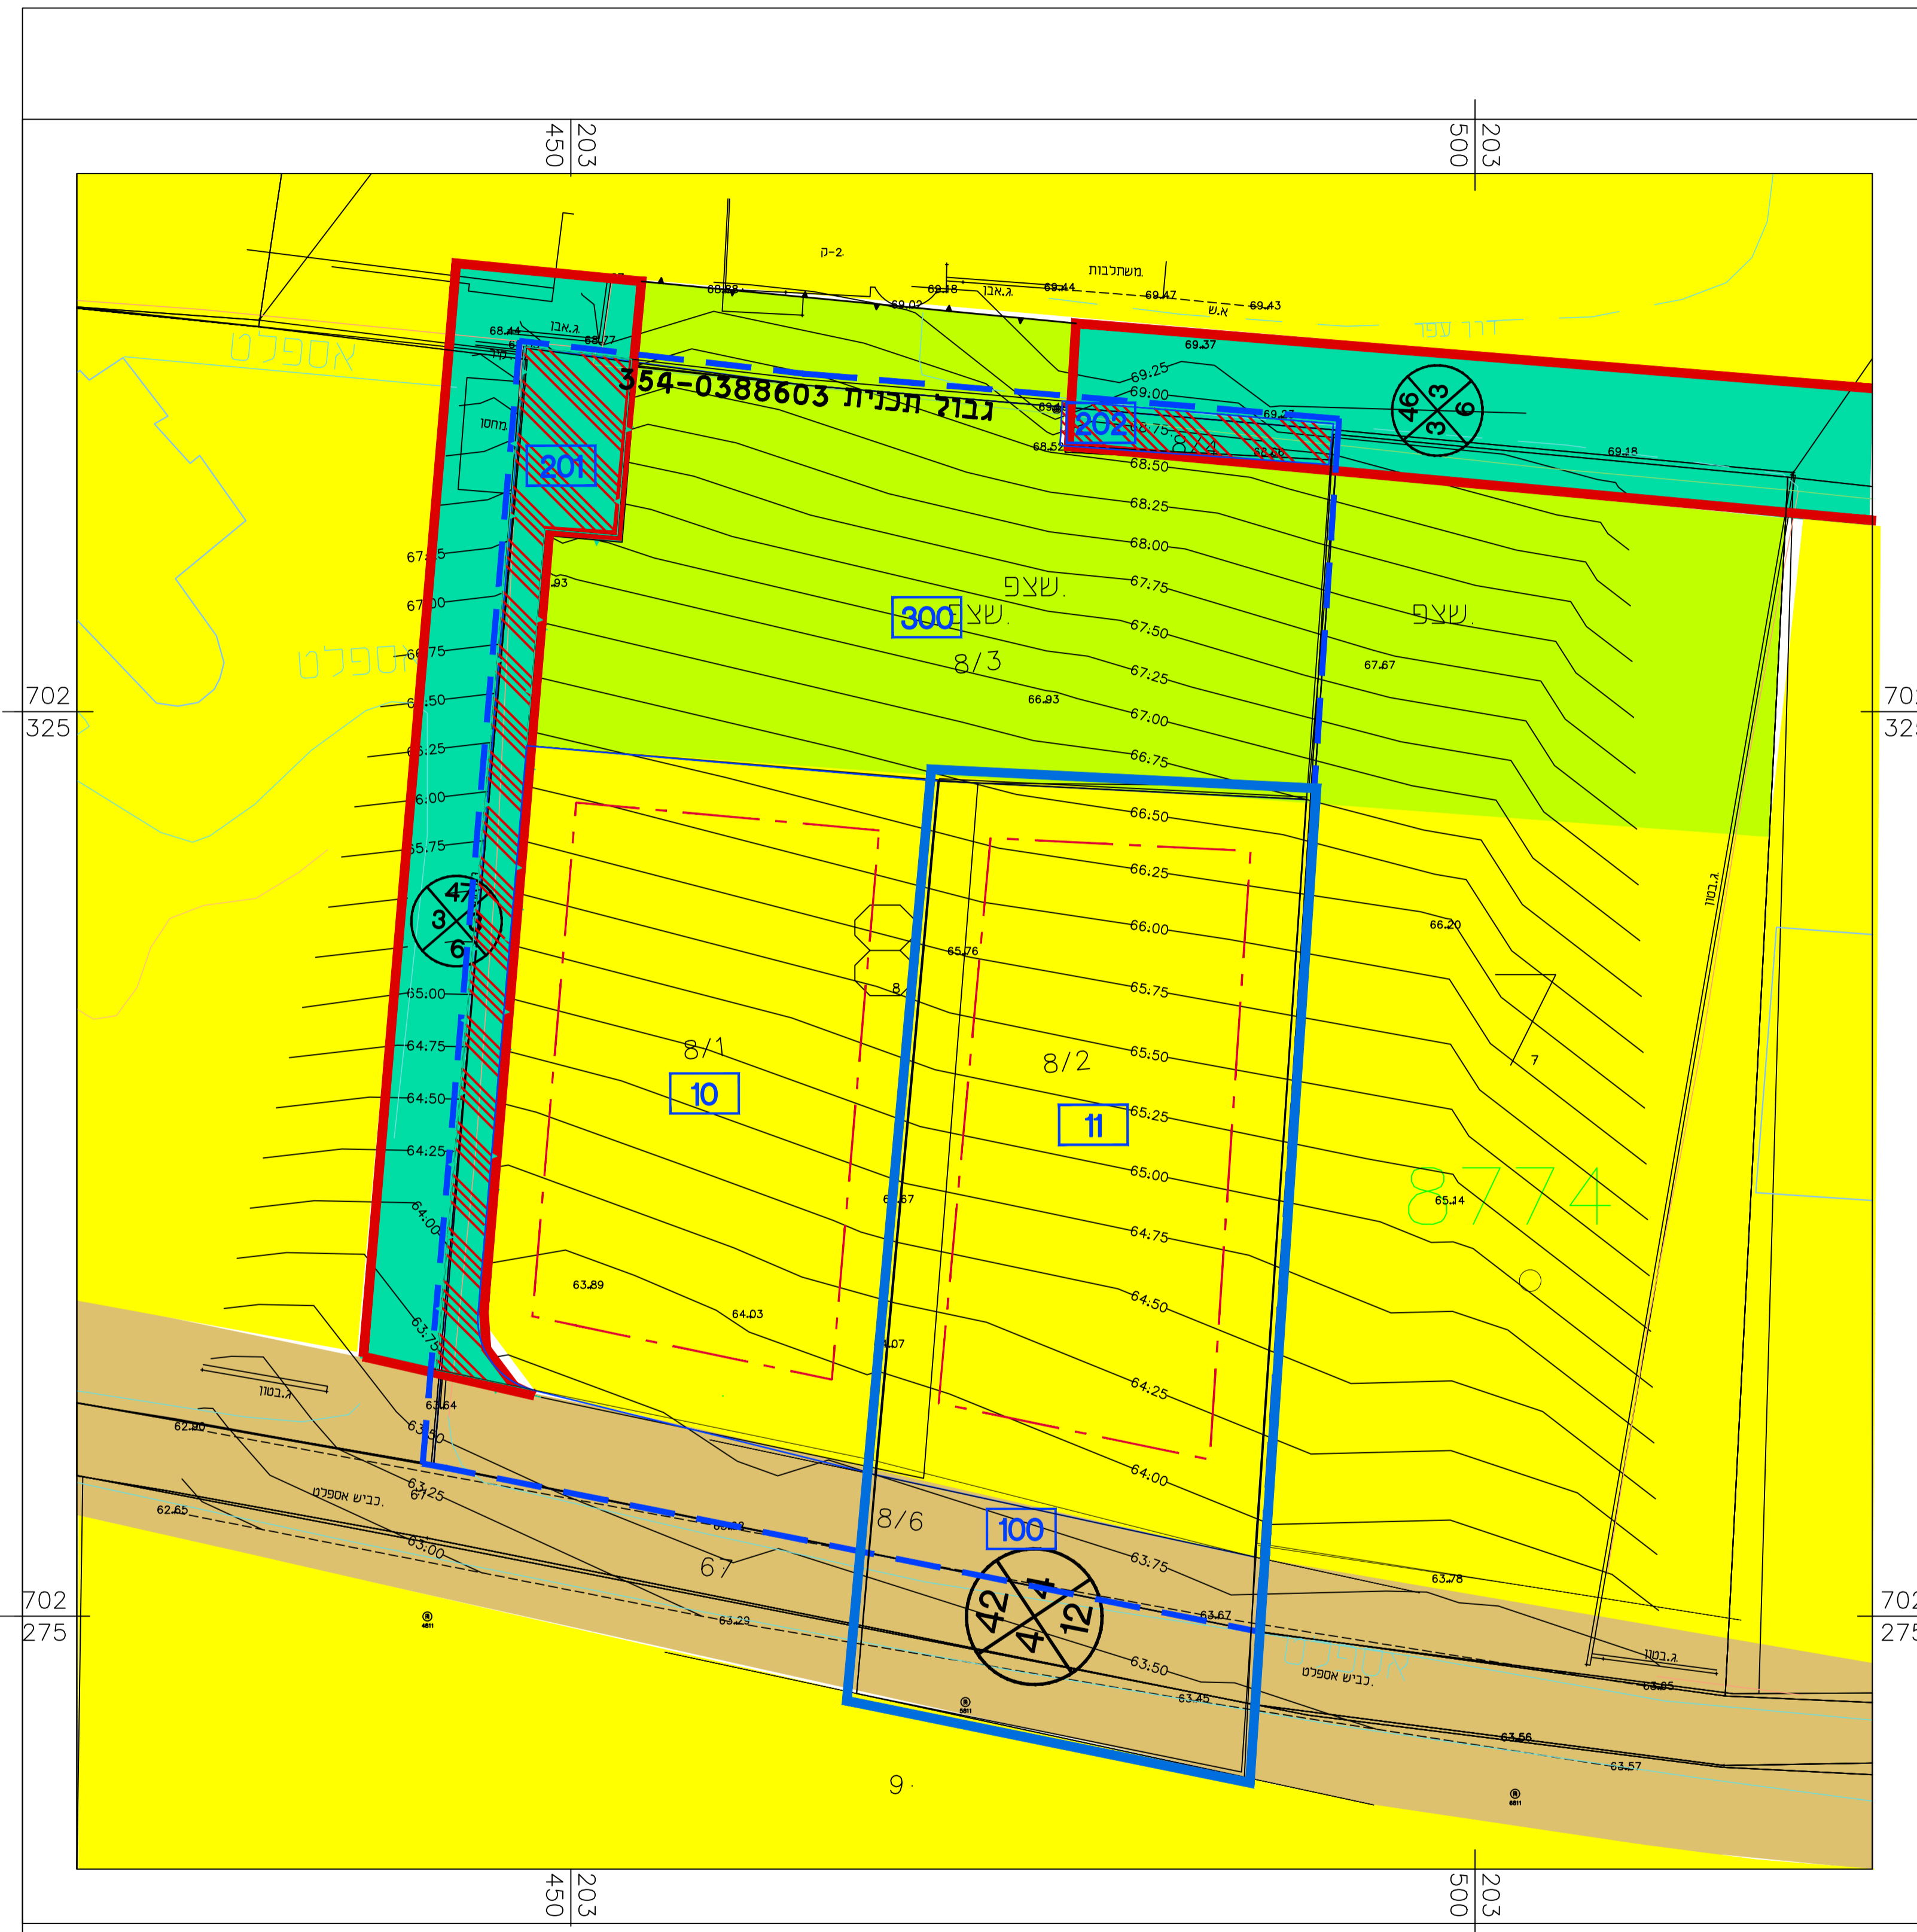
203
450

203
500

ק-2.
משתלבות.
68.88
69.02
69.18
ג.אבן
69.44
69.47
69.43
א.ש
דרך עפר
69.37
68.44
ג.אבן
68.77
אספלט
354-0388603 גבול תכנית
69.25
69.00
68.75
202
69.27
69.18
46
3
3
6
201
מחסן
68.52
68.50
68.25
68.00
67.75
67.50
67.25
67.00
66.75
שצפ.
שצפ.
300
8/3
66.93
67.67
שצפ.
67.25
67.00
66.75
66.50
66.25
66.00
65.75
65.50
65.25
65.00
64.75
64.50
64.25
64.00
63.75
63.50
63.25
63.00
702
325
702
325
47
3
6
65.76
8
8/1
10
8/2
11
66.20
7
8774
65.14
ג.בטון
63.89
64.03
63.64
ג.בטון
62.90
62.65
כביש אספלט.
8/6
100
67
63.29
42
4
4
12
63.78
63.67
63.45
63.56
63.57
63.85
ג.בטון
כביש אספלט.
אספלט
9
702
275
702
275

203
450

203
500